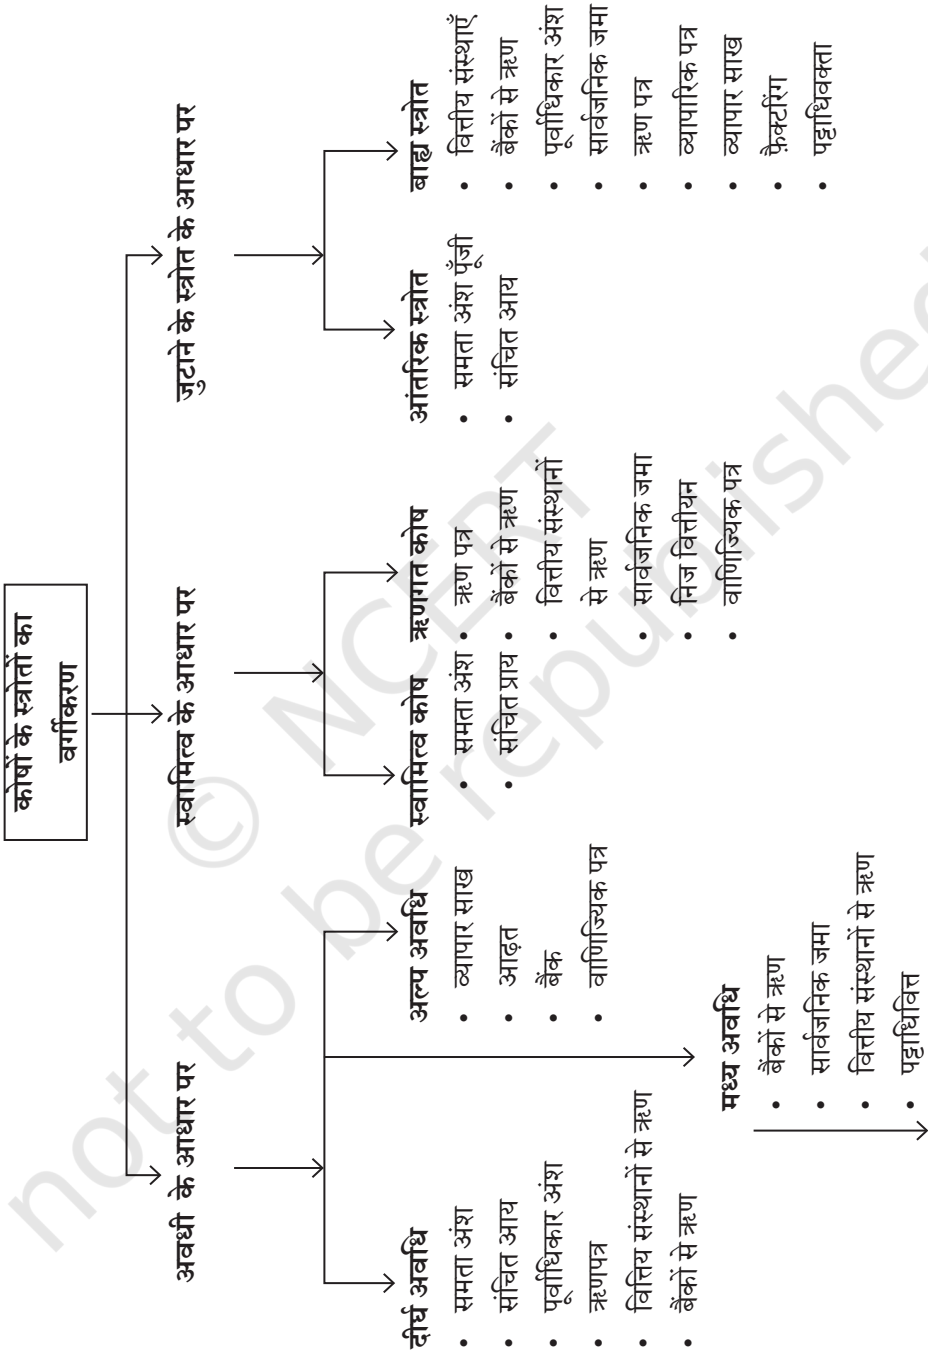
कोषों के स्रोतों का वर्गीकरण

अवधी के आधार पर

दीर्घ अवधि
• समता अंश
• संचित आय
• पूर्वाधिकार अंश
• ऋणपत्र
• वित्तिय संस्थानों से ऋण
• बैंकों से ऋण

अल्प अवधि
• व्यापार साख
• आढ़त
• बैंक
• वाणिज्यिक पत्र

मध्य अवधि
• बैंकों से ऋण
• सार्वजनिक जमा
• वित्तिय संस्थानों से ऋण
• पट्टाधिवित

स्वामित्व के आधार पर

स्वामित्व कोष
• समता अंश
• संचित प्राय

ऋणगत कोष
• ऋण पत्र
• बैंकों से ऋण
• वित्तिय संस्थानों से ऋण
• सार्वजनिक जमा
• निज वित्तीयन
• वाणिज्यिक पत्र

जुटाने के स्रोत के आधार पर

आंतरिक स्रोत
• समता अंश पूँजी
• संचित आय

बाह्य स्रोत
• वित्तीय संस्थाएँ
• बैंकों से ऋण
• पूर्वाधिकार अंश
• सार्वजनिक जमा
• ऋण पत्र
• व्यापारिक पत्र
• व्यापार साख
• फ़ैक्टरिंग
• पट्टाधिवक्ता